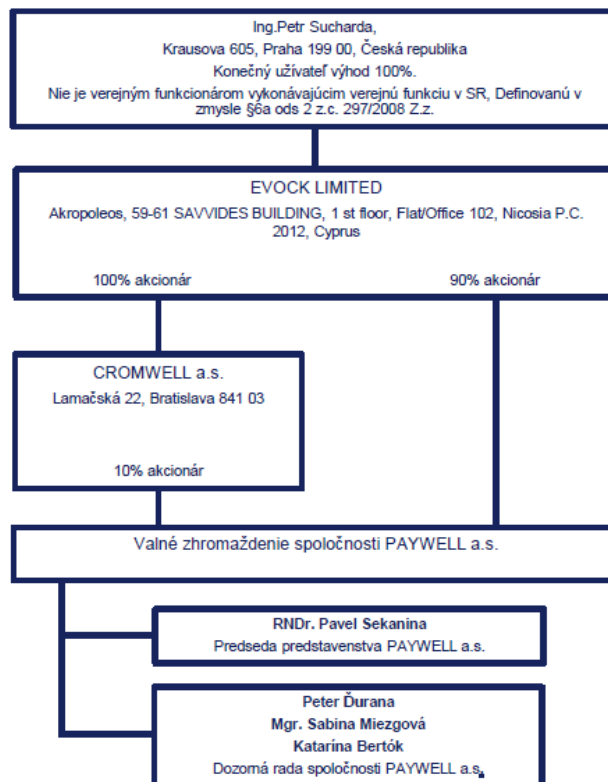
Ing.Petr Sucharda,
Krausova 605, Praha 199 00, Česká republika
Konečný užívateľ výhod 100%.
Nie je verejným funkcionárom vykonávajúcim verejnú funkciu v SR, Definovanú v zmysle §6a ods 2 z.c. 297/2008 Z.z.

EVOCK LIMITED
Akropoleos, 59-61 SAVVIDES BUILDING, 1 st floor, Flat/Office 102, Nicosia P.C. 2012, Cyprus

100% akcionár

90% akcionár

CROMWELL a.s.
Lamačská 22, Bratislava 841 03

10% akcionár

Valné zhromaždenie spoločnosti PAYWELL a.s.

RNDr. Pavel Sekanina
Predseda predstavenstva PAYWELL a.s.

Peter Ďurana
Mgr. Sabina Miezgová
Katarína Bertók
Dozorná rada spoločnosti PAYWELL a.s.